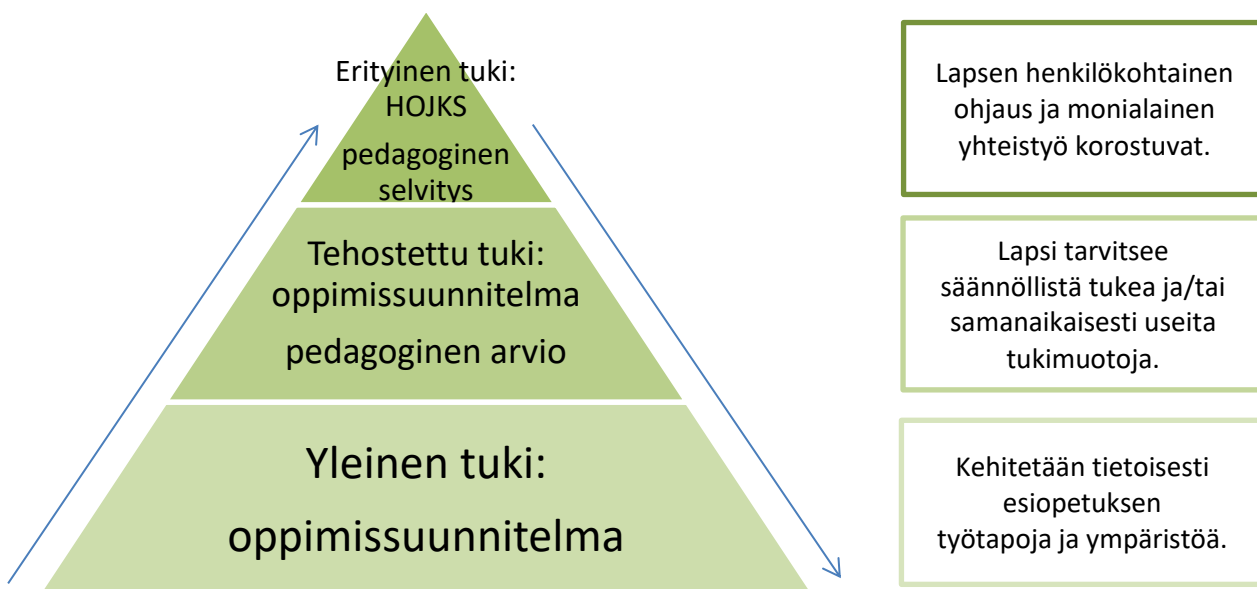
Erityinen tuki:
HOJKS
pedagoginen selvitys

Tehostettu tuki:
oppimissuunnitelma
pedagoginen arvio

Yleinen tuki:
oppimissuunnitelma

Lapsen henkilökohtainen ohjaus ja monialainen yhteistyö korostuvat.

Lapsi tarvitsee säännöllistä tukea ja/tai samanaikaisesti useita tukimuotoja.

Kehitetään tietoisesti esiopetuksen työtapoja ja ympäristöä.